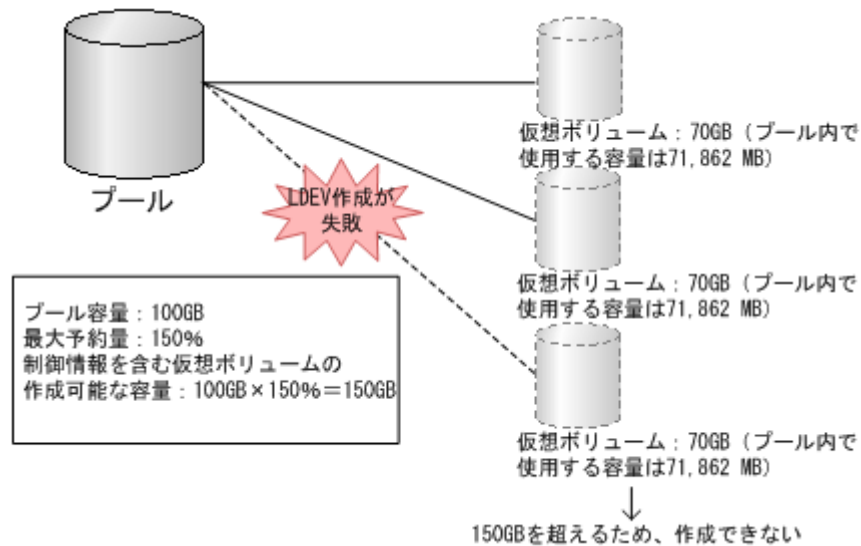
プール

LDEV作成が失敗

プール容量：100GB
最大予約量：150%
制御情報を含む仮想ボリュームの
作成可能な容量：100GB×150%＝150GB

仮想ボリューム：70GB（プール内で使用する容量は71,862 MB）

仮想ボリューム：70GB（プール内で使用する容量は71,862 MB）

仮想ボリューム：70GB（プール内で使用する容量は71,862 MB）

↓
150GBを超えるため、作成できない